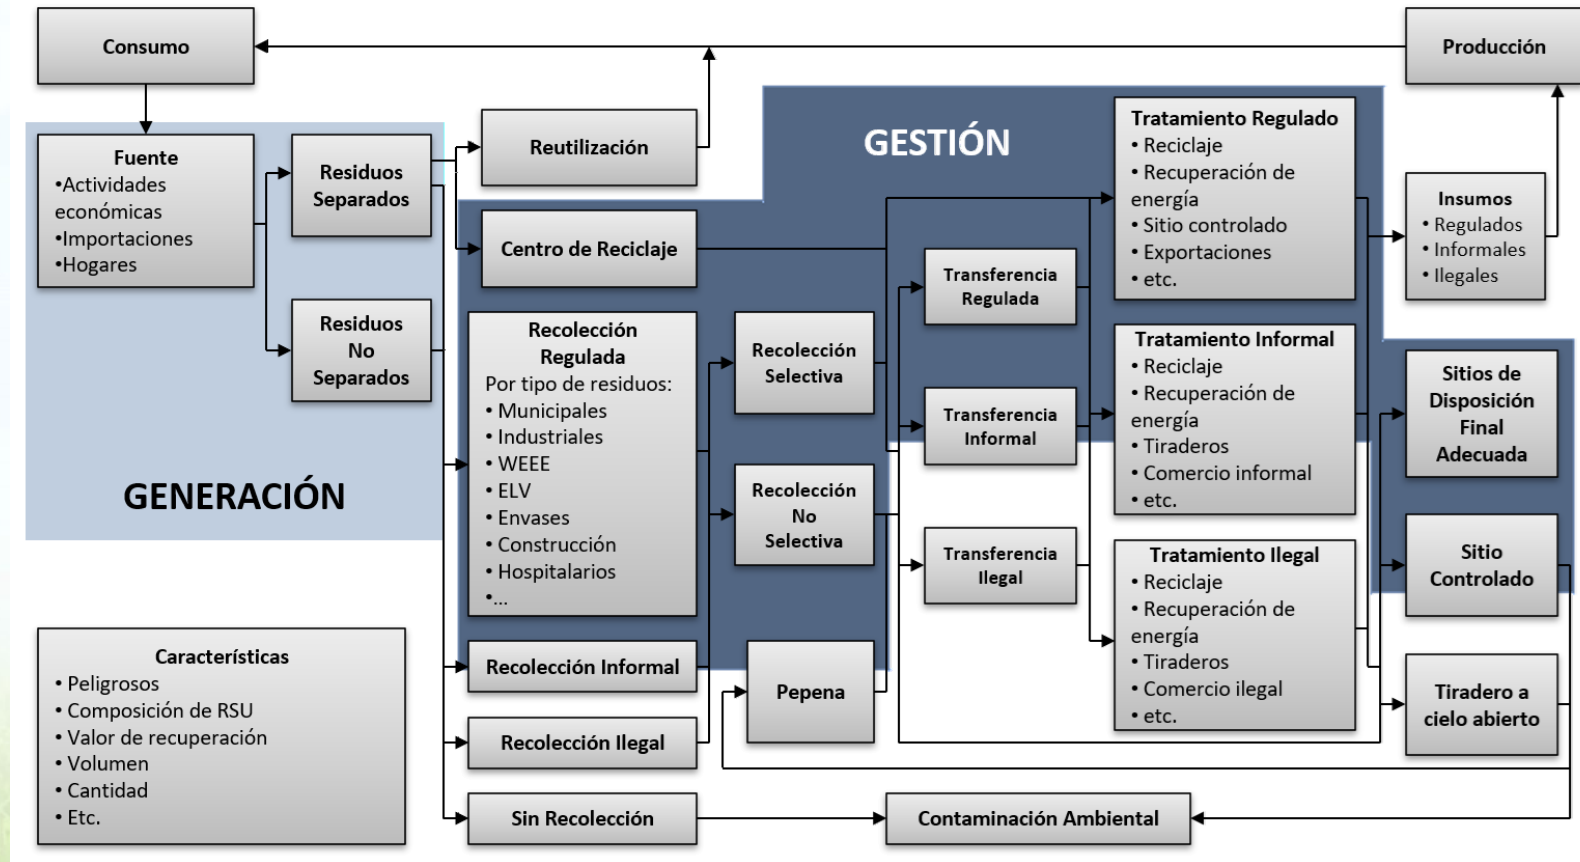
Consumo

Producción

Fuente
•Actividades económicas
•Importaciones
•Hogares

Residuos Separados

Residuos No Separados

GENERACIÓN

Reutilización

GESTIÓN

Centro de Reciclaje

Recolección Regulada
Por tipo de residuos:
• Municipales
• Industriales
• WEEE
• ELV
• Envases
• Construcción
• Hospitalarios
•...

Recolección Selectiva

Recolección No Selectiva

Transferencia Regulada

Transferencia Informal

Transferencia Ilegal

Tratamiento Regulado
• Reciclaje
• Recuperación de energía
• Sitio controlado
• Exportaciones
• etc.

Tratamiento Informal
• Reciclaje
• Recuperación de energía
• Tiraderos
• Comercio informal
• etc.

Tratamiento Ilegal
• Reciclaje
• Recuperación de energía
• Tiraderos
• Comercio ilegal
• etc.

Insumos
• Regulados
• Informales
• Ilegales

Sitios de Disposición Final Adecuada

Sitio Controlado

Tiradero a cielo abierto

Características
• Peligrosos
• Composición de RSU
• Valor de recuperación
• Volumen
• Cantidad
• Etc.

Recolección Informal

Pepena

Recolección Ilegal

Sin Recolección

Contaminación Ambiental